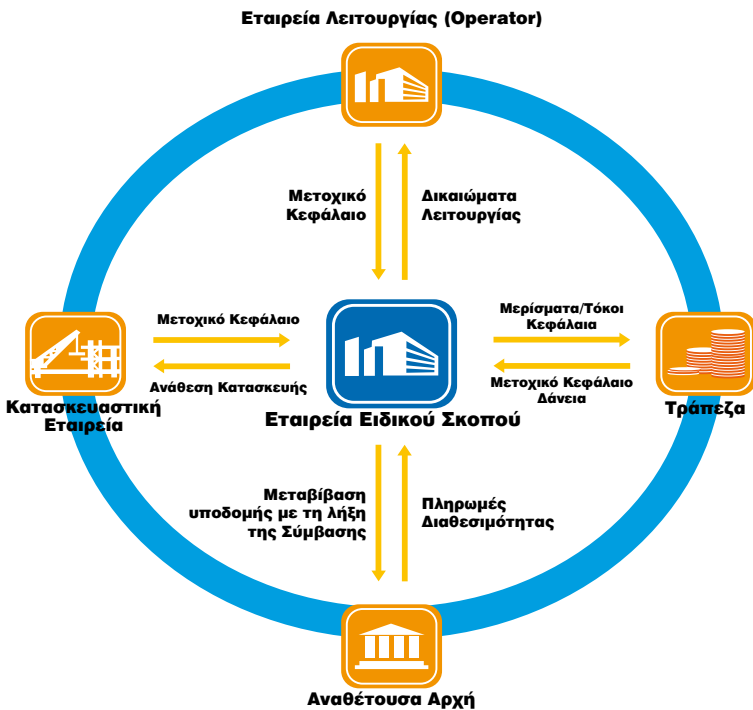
Εταιρεία Λειτουργίας (Operator)

Μετοχικό Κεφάλαιο

Δικαιώματα Λειτουργίας

Μετοχικό Κεφάλαιο

Ανάθεση Κατασκευής

Κατασκευαστική Εταιρεία

Εταιρεία Ειδικού Σκοπού

Μερίσματα/Τόκοι Κεφάλαια

Μετοχικό Κεφάλαιο Δάνεια

Τράπεζα

Μεταβίβαση υποδομής με τη λήξη της Σύμβασης

Πληρωμές Διαθεσιμότητας

Αναθέτουσα Αρχή